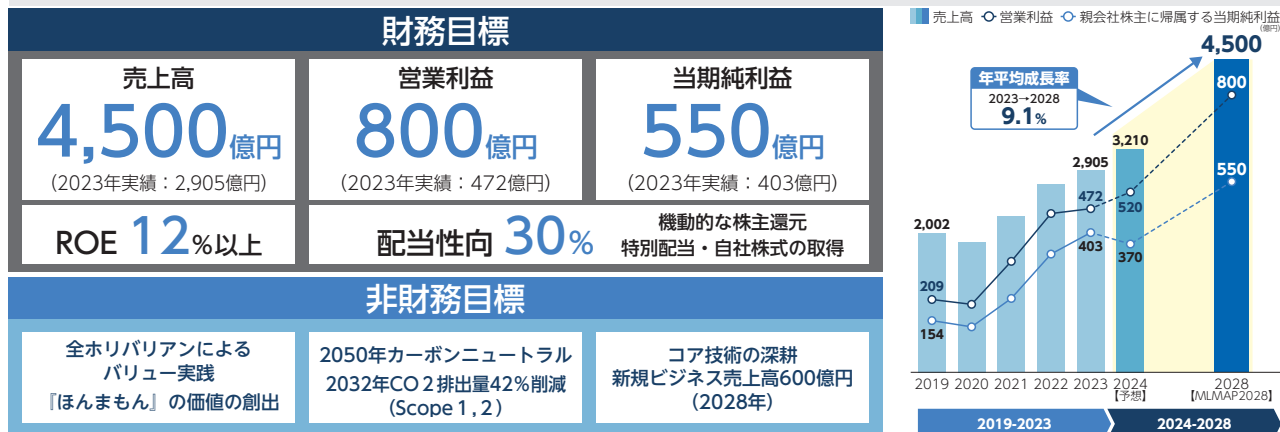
財務目標

売上高
4,500億円
（2023年実績：2,905億円）

営業利益
800億円
（2023年実績：472億円）

当期純利益
550億円
（2023年実績：403億円）

ROE 12%以上

配当性向 30%

機動的な株主還元
特別配当・自社株式の取得

非財務目標

全ホリバリアンによる
バリュー実践
『ほんまもん』の価値の創出

2050年カーボンニュートラル
2032年CO２排出量42%削減
（Scope 1，2）

コア技術の深耕
新規ビジネス売上高600億円
（2028年）

売上高 営業利益 親会社株主に帰属する当期純利益 (億円)

年平均成長率
2023→2028
9.1%

4,500
800
550
3,210
2,905
472
520
403
370
2,002
209
154

2019 2020 2021 2022 2023 2024 【予想】 2028 【MLMAP2028】

2019-2023
2024-2028